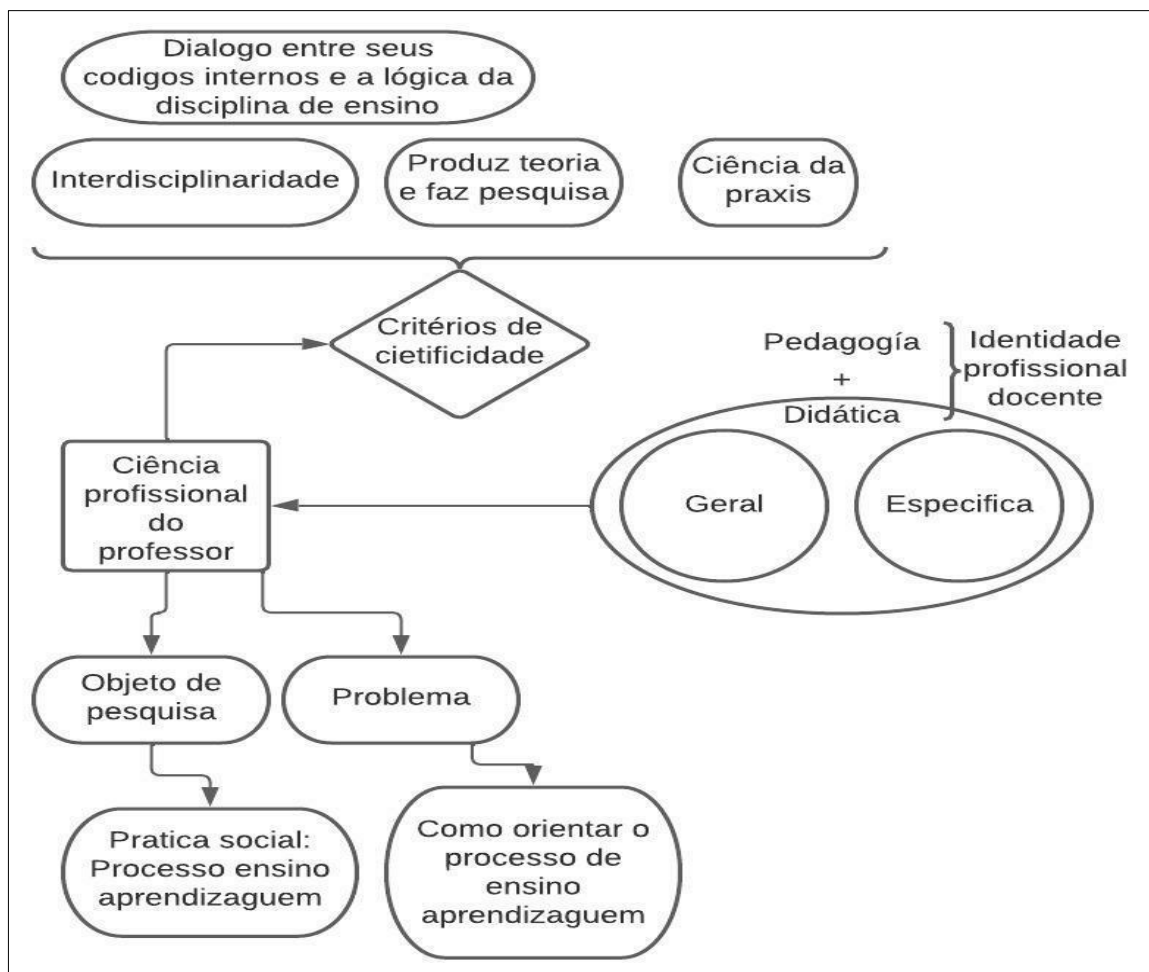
Dialogo entre seus codigos internos e a lógica da disciplina de ensino

Interdisciplinaridade

Produz teoria e faz pesquisa

Ciência da praxis

Critérios de cietificidade

Pedagogía
+
Didática

Identidade profissional docente

Ciência profissional do professor

Geral

Especifica

Objeto de pesquisa

Problema

Pratica social: Processo ensino aprendizaguem

Como orientar o processo de ensino aprendizaguem